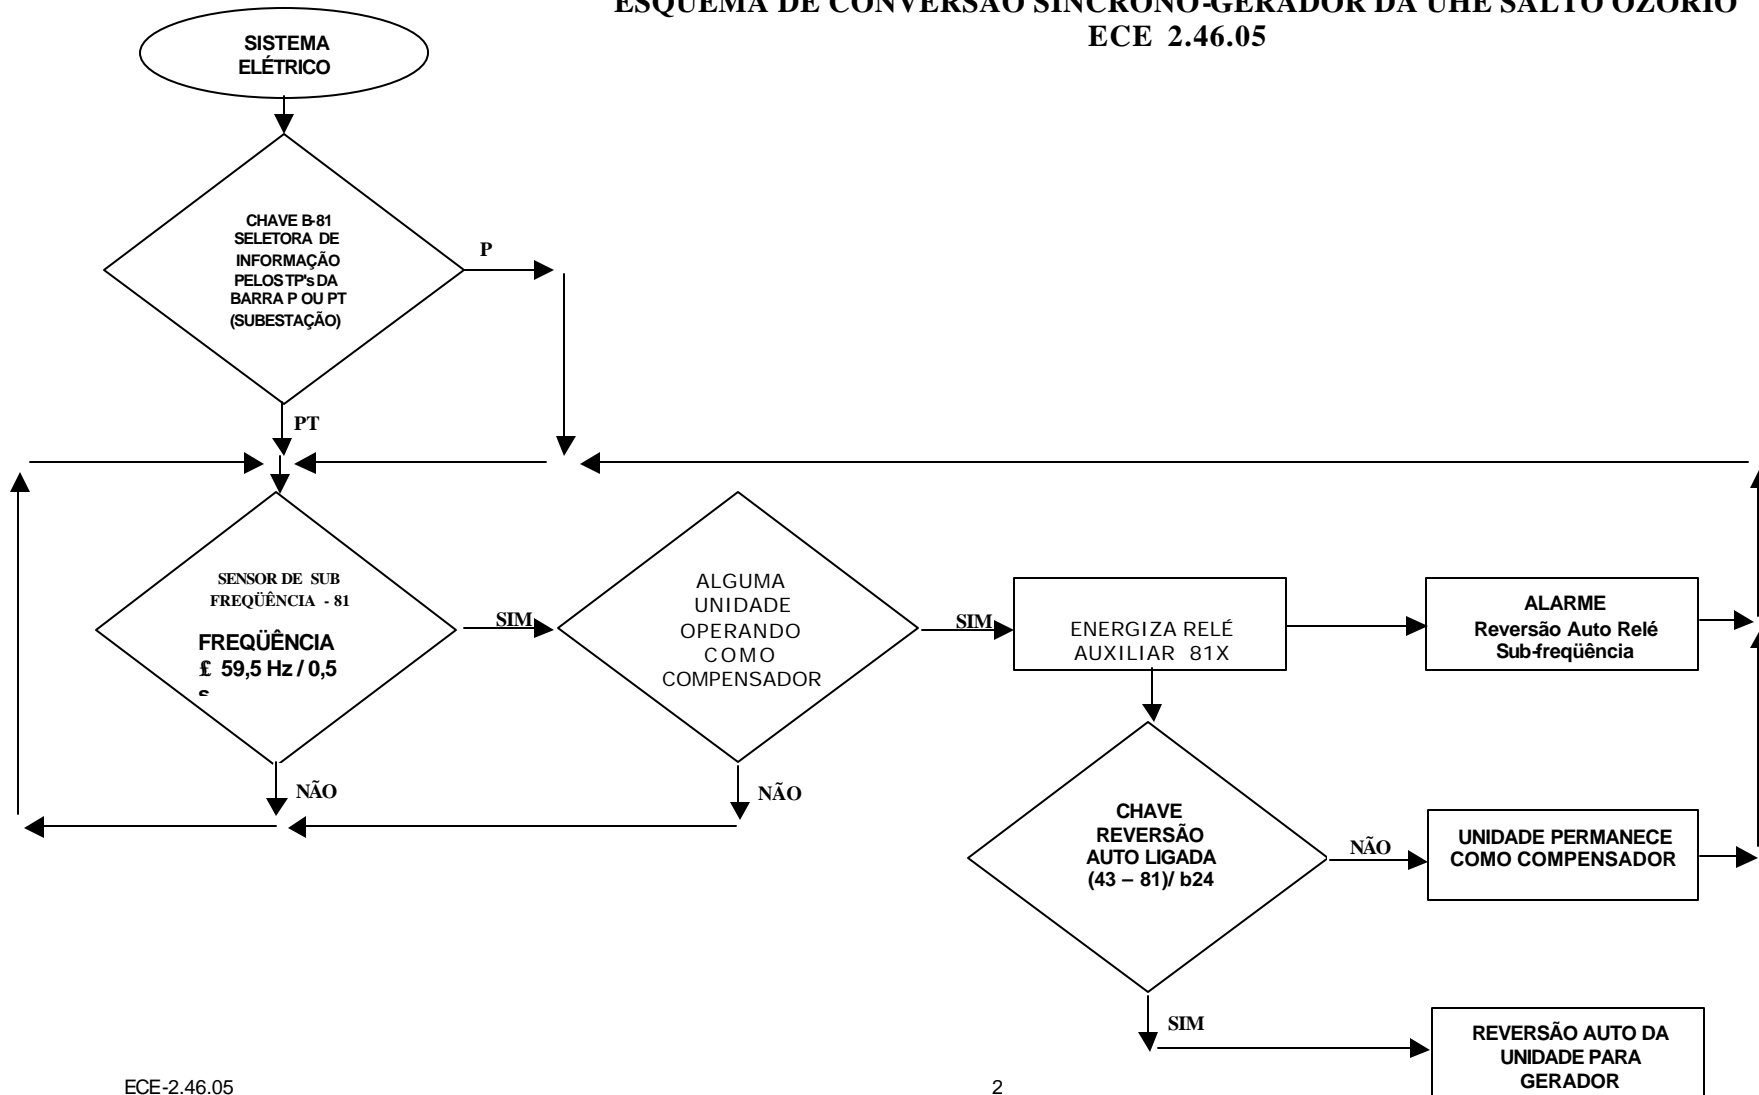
ESQUEMA DE CONVERSÃO SÍNCRONO-GERADOR DA UHE SALTO OZÓRIO
ECE 2.46.05

SISTEMA ELÉTRICO

CHAVE B-81 SELETORA DE INFORMAÇÃO PELOS TP's DA BARRA P OU PT (SUBESTAÇÃO)

P

PT

SENSOR DE SUB FREQÜÊNCIA - 81

FREQÜÊNCIA £ 59,5 Hz / 0,5 s

SIM

ALGUMA UNIDADE OPERANDO COMO COMPENSADOR

SIM

ENERGIZA RELÉ AUXILIAR 81X

ALARME
Reversão Auto Relé Sub-freqüência

NÃO

NÃO

CHAVE REVERSÃO AUTO LIGADA (43 – 81)/ b24

NÃO

UNIDADE PERMANECE COMO COMPENSADOR

SIM

REVERSÃO AUTO DA UNIDADE PARA GERADOR

ECE-2.46.05

2